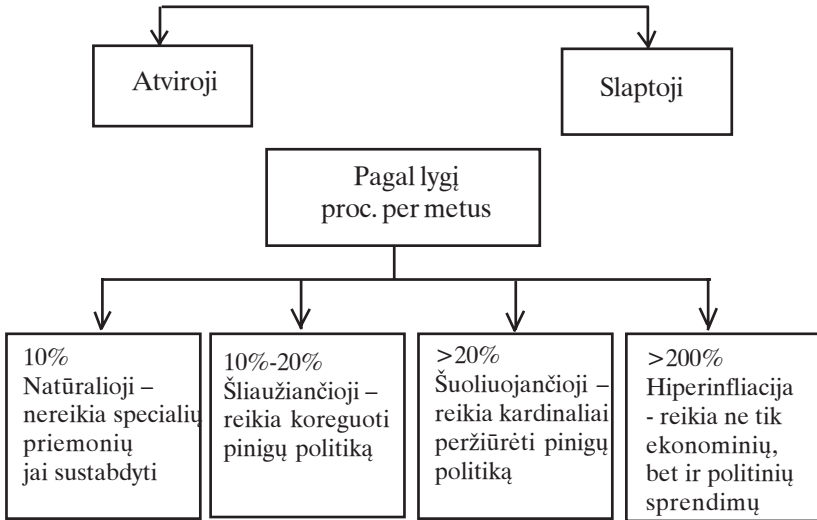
Atviroji

Slaptoji

Pagal lygį proc. per metus

10%
Natūralioji – nereikia specialių priemonių jai sustabdyti

10%-20%
Šliaužiančioji – reikia koreguoti pinigų politiką

>20%
Šuoliuojančioji – reikia kardinaliai peržiūrėti pinigų politiką

>200%
Hiperinfliacija - reikia ne tik ekonominių, bet ir politinių sprendimų